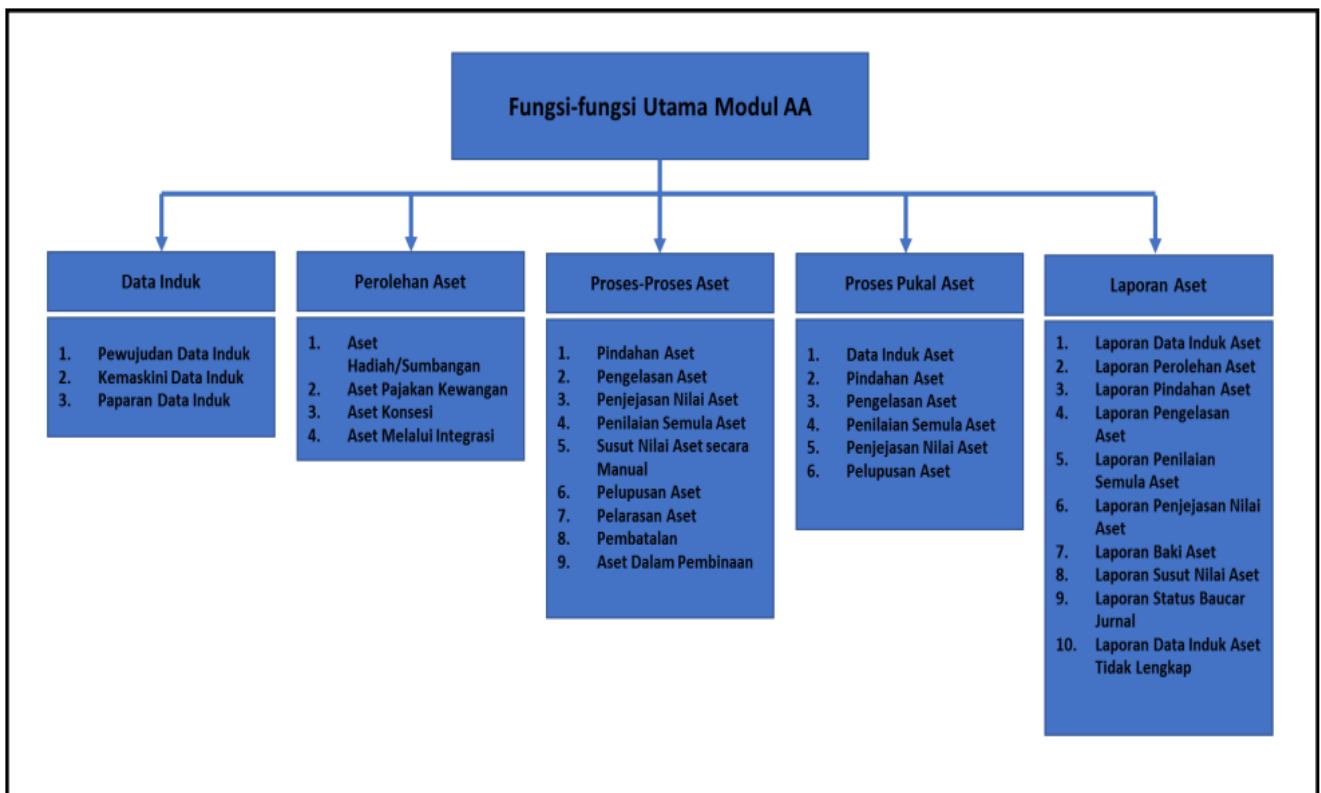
Fungsi-fungsi Utama Modul AA

Data Induk

1. Pewujudan Data Induk
2. Kemaskini Data Induk
3. Paparan Data Induk

Perolehan Aset

1. Aset Hadiah/Sumbangan
2. Aset Pajakan Kewangan
3. Aset Konsesi
4. Aset Melalui Integrasi

Proses-Proses Aset

1. Pindahan Aset
2. Pengelasan Aset
3. Penjejasan Nilai Aset
4. Penilaian Semula Aset
5. Susut Nilai Aset secara Manual
6. Pelupusan Aset
7. Pelarasan Aset
8. Pembatalan
9. Aset Dalam Pembinaan

Proses Pukal Aset

1. Data Induk Aset
2. Pindahan Aset
3. Pengelasan Aset
4. Penilaian Semula Aset
5. Penjejasan Nilai Aset
6. Pelupusan Aset

Laporan Aset

1. Laporan Data Induk Aset
2. Laporan Perolehan Aset
3. Laporan Pindahan Aset
4. Laporan Pengelasan Aset
5. Laporan Penilaian Semula Aset
6. Laporan Penjejasan Nilai Aset
7. Laporan Baki Aset
8. Laporan Susut Nilai Aset
9. Laporan Status Baucar Jurnal
10. Laporan Data Induk Aset Tidak Lengkap